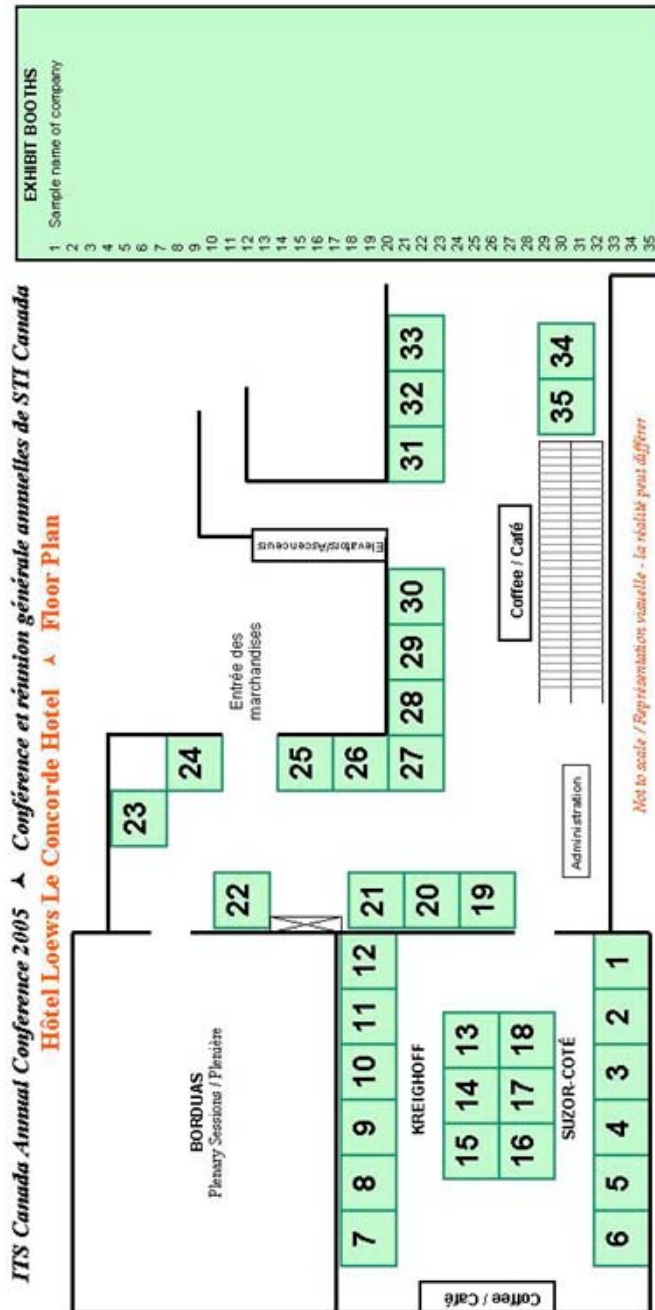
ITS Canada Annual Conference 2005 Conférence et réunion générale annuelles de STI Canada
Hôtel Loews Le Concorde Hotel Floor Plan

BORDUAS
Plenary Sessions / Plenière

KREIGHOFF

SUZOR-COTÉ

Coffee / Café

Administration

Entrée des marchandises

Elevators/Ascenceurs

Coffee / Café

1 2 3 4 5 6 7 8 9 10 11 12 13 14 15 16 17 18 19 20 21 22 23 24 25 26 27 28 29 30 31 32 33 34 35

Not to scale / Représentation visuelle - la réalité peut différer

EXHIBIT BOOTHS
1 Sample name of company
2
3
4
5
6
7
8
9
10
11
12
13
14
15
16
17
18
19
20
21
22
23
24
25
26
27
28
29
30
31
32
33
34
35